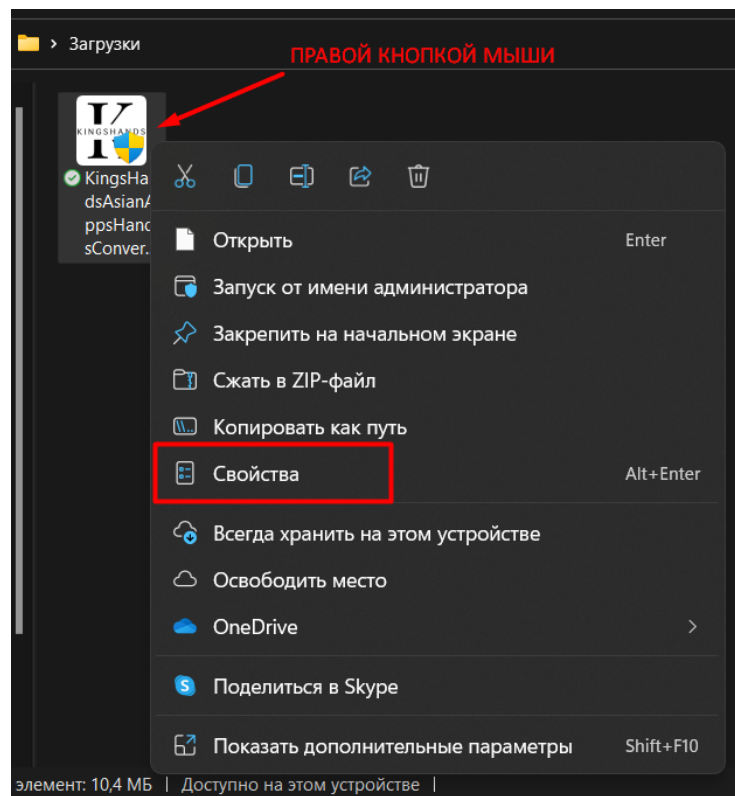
Загрузки

ПРАВОЙ КНОПКОЙ МЫШИ

KINGSHANDS

KingsHa dsAsianA ppsHand sConver.

Открыть Enter

Запуск от имени администратора

Закрепить на начальном экране

Сжать в ZIP-файл

Копировать как путь

Свойства Alt+Enter

Всегда хранить на этом устройстве

Освободить место

OneDrive

Поделиться в Skype

Показать дополнительные параметры Shift+F10

элемент: 10,4 МБ | Доступно на этом устройстве |